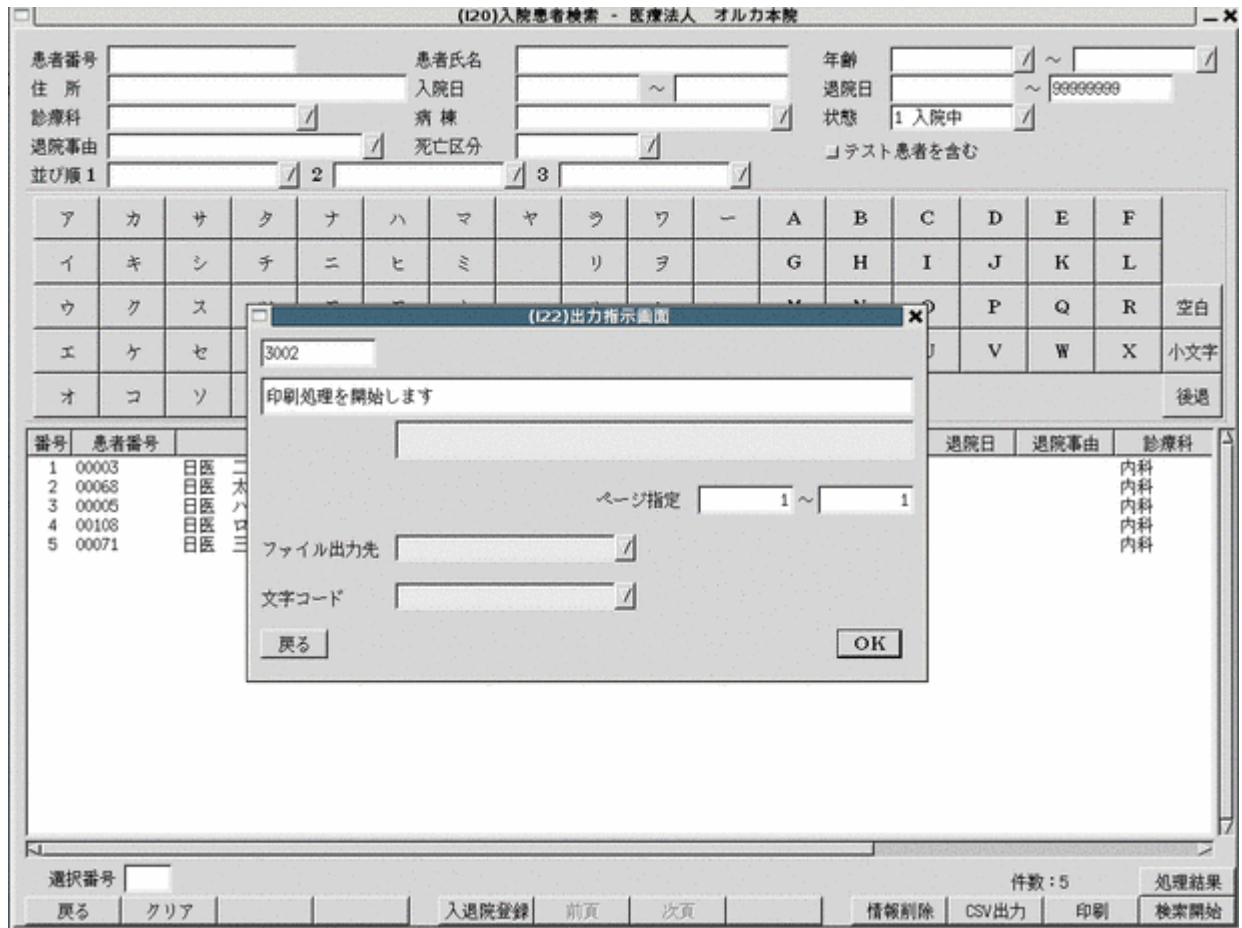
(I20)入院患者検索 - 医療法人 オルカ本院

患者番号
患者氏名
年齢
~
住所
入院日
~
退院日
~ 99999999
診療科
病棟
状態 1 入院中
退院事由
死亡区分
テスト患者を含む
並び順1
2
3

| ア | カ | サ | タ | ナ | ハ | マ | ヤ | ラ | ワ | ー | A | B | C | D | E | F | |
|---|---|---|---|---|---|---|---|---|---|---|---|---|---|---|---|---|---|
| イ | キ | シ | チ | ニ | ヒ | ミ | | リ | ヲ | | G | H | I | J | K | L | |
| ウ | ク | ス | | | | | | | | | | | | P | Q | R | 空白 |
| エ | ケ | セ | | | | | | | | | | | | V | W | X | 小文字 |
| オ | コ | ソ | | | | | | | | | | | | | | | 後退 |

番号 患者番号 退院日 退院事由 診療科
1 00003 日医 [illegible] 内科
2 00068 日医 太 内科
3 00005 日医 ハ 内科
4 00108 日医 ロ 内科
5 00071 日医 三 内科

(I22)出力指示画面
3002
印刷処理を開始します
ページ指定 1 ~ 1
ファイル出力先
文字コード
戻る
OK

選択番号
件数：5
処理結果
戻る
クリア
入退院登録
前頁
次頁
情報削除
CSV出力
印刷
検索開始